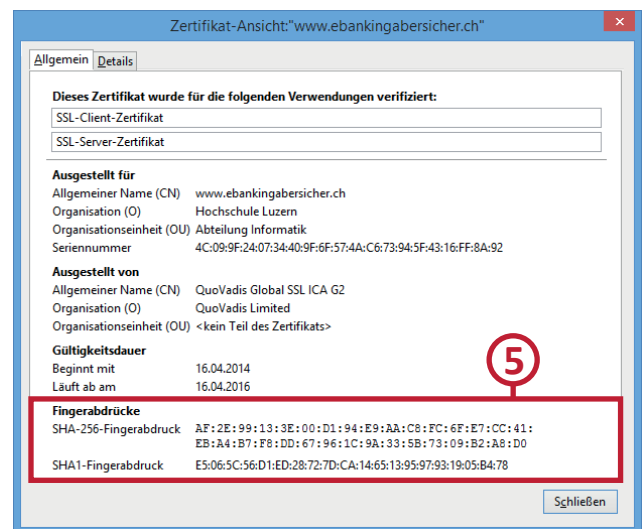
Zertifikat-Ansicht:"www.ebankingabersicher.ch"

Allgemein Details

Dieses Zertifikat wurde für die folgenden Verwendungen verifiziert:

SSL-Client-Zertifikat

SSL-Server-Zertifikat

Ausgestellt für

Allgemeiner Name (CN) www.ebankingabersicher.ch

Organisation (O) Hochschule Luzern

Organisationseinheit (OU) Abteilung Informatik

Seriennummer 4C:09:9F:24:07:34:40:9F:6F:57:4A:C6:73:94:5F:43:16:FF:8A:92

Ausgestellt von

Allgemeiner Name (CN) QuoVadis Global SSL ICA G2

Organisation (O) QuoVadis Limited

Organisationseinheit (OU) <kein Teil des Zertifikats>

Gültigkeitsdauer

Beginnt mit 16.04.2014

Läuft ab am 16.04.2016

5

Fingerabdrücke

SHA-256-Fingerabdruck AF:2E:99:13:3E:00:D1:94:E9:AA:C8:FC:6F:E7:CC:41:EB:A4:B7:F8:DD:67:96:1C:9A:33:5B:73:09:B2:A8:D0

SHA1-Fingerabdruck E5:06:5C:56:D1:ED:28:72:7D:CA:14:65:13:95:97:93:19:05:B4:78

Schließen